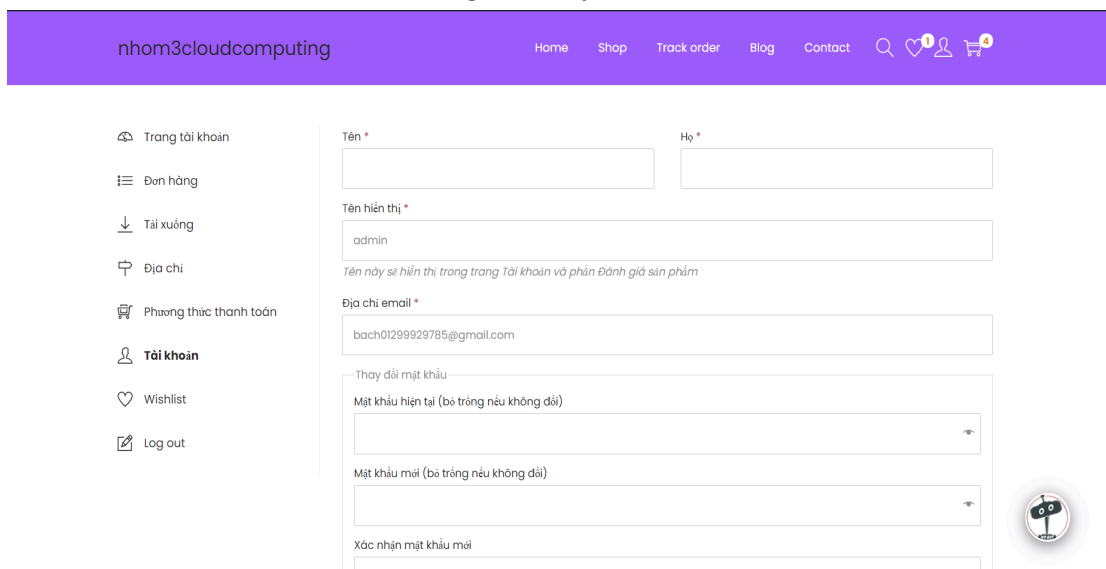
nhom3cloudcomputing

Home Shop Track order Blog Contact 1 4

Trang tài khoản
Đơn hàng
Tải xuống
Địa chỉ
Phương thức thanh toán
Tài khoản
Wishlist
Log out

Tên *
Họ *
Tên hiển thị *
admin
Tên này sẽ hiển thị trong trang Tài khoản và phần Đánh giá sản phẩm
Địa chỉ email *
bach01299929785@gmail.com
Thay đổi mật khẩu
Mật khẩu hiện tại (bỏ trống nếu không đổi)
Mật khẩu mới (bỏ trống nếu không đổi)
Xác nhận mật khẩu mới